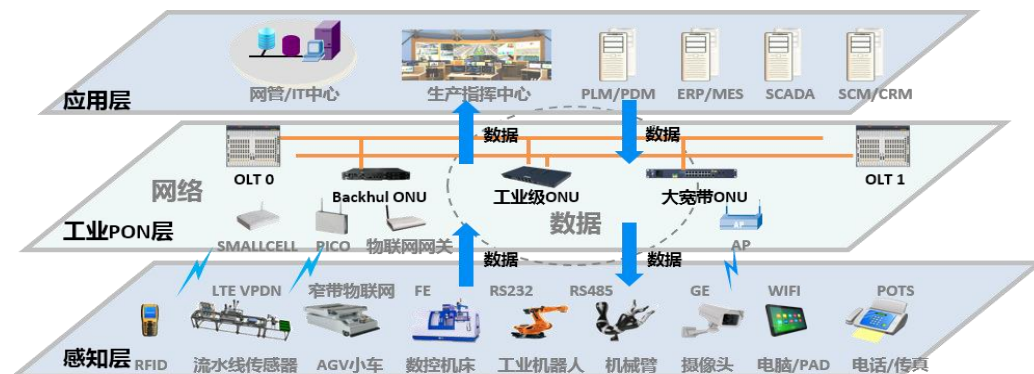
应用层
网管/IT中心
生产指挥中心
PLM/PDM
ERP/MES
SCADA
SCM/CRM
数据
数据
OLT 0
Backhul ONU
工业级ONU
大宽带ONU
OLT 1
网络
数据
工业PON层
SMALLCELL
PICO
物联网网关
AP
数据
数据
LTE VPDN
窄带物联网
FE
RS232
RS485
GE
WIFI
POTS
感知层
RFID
流水线传感器
AGV小车
数控机床
工业机器人
机械臂
摄像头
电脑/PAD
电话/传真